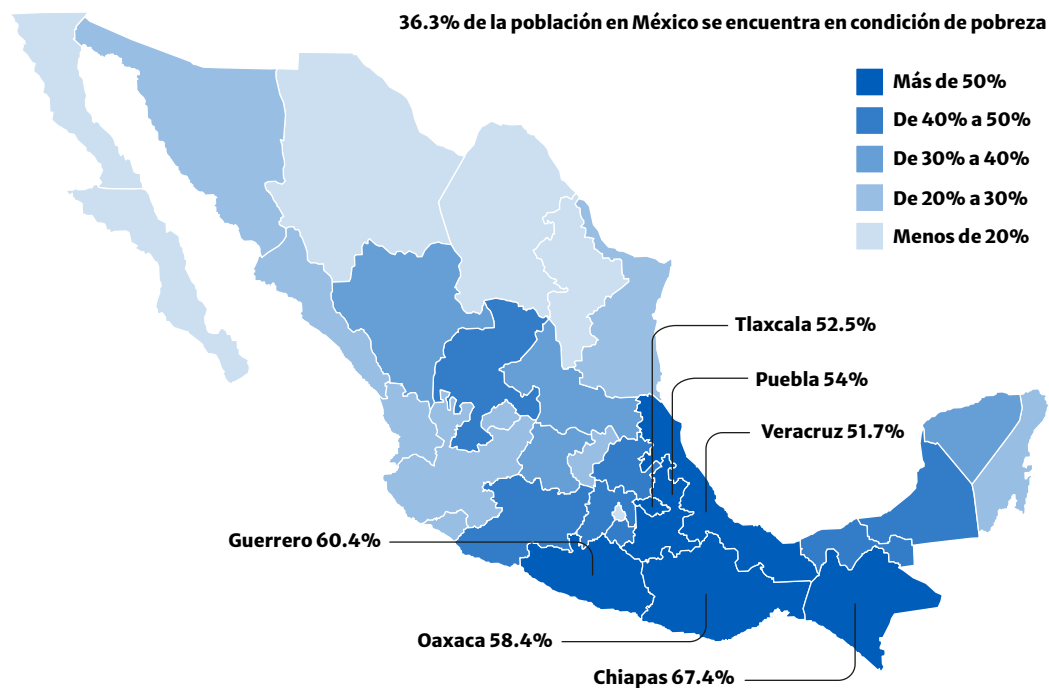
36.3% de la población en México se encuentra en condición de pobreza

Más de 50%
De 40% a 50%
De 30% a 40%
De 20% a 30%
Menos de 20%

Tlaxcala 52.5%
Puebla 54%
Veracruz 51.7%
Guerrero 60.4%
Oaxaca 58.4%
Chiapas 67.4%